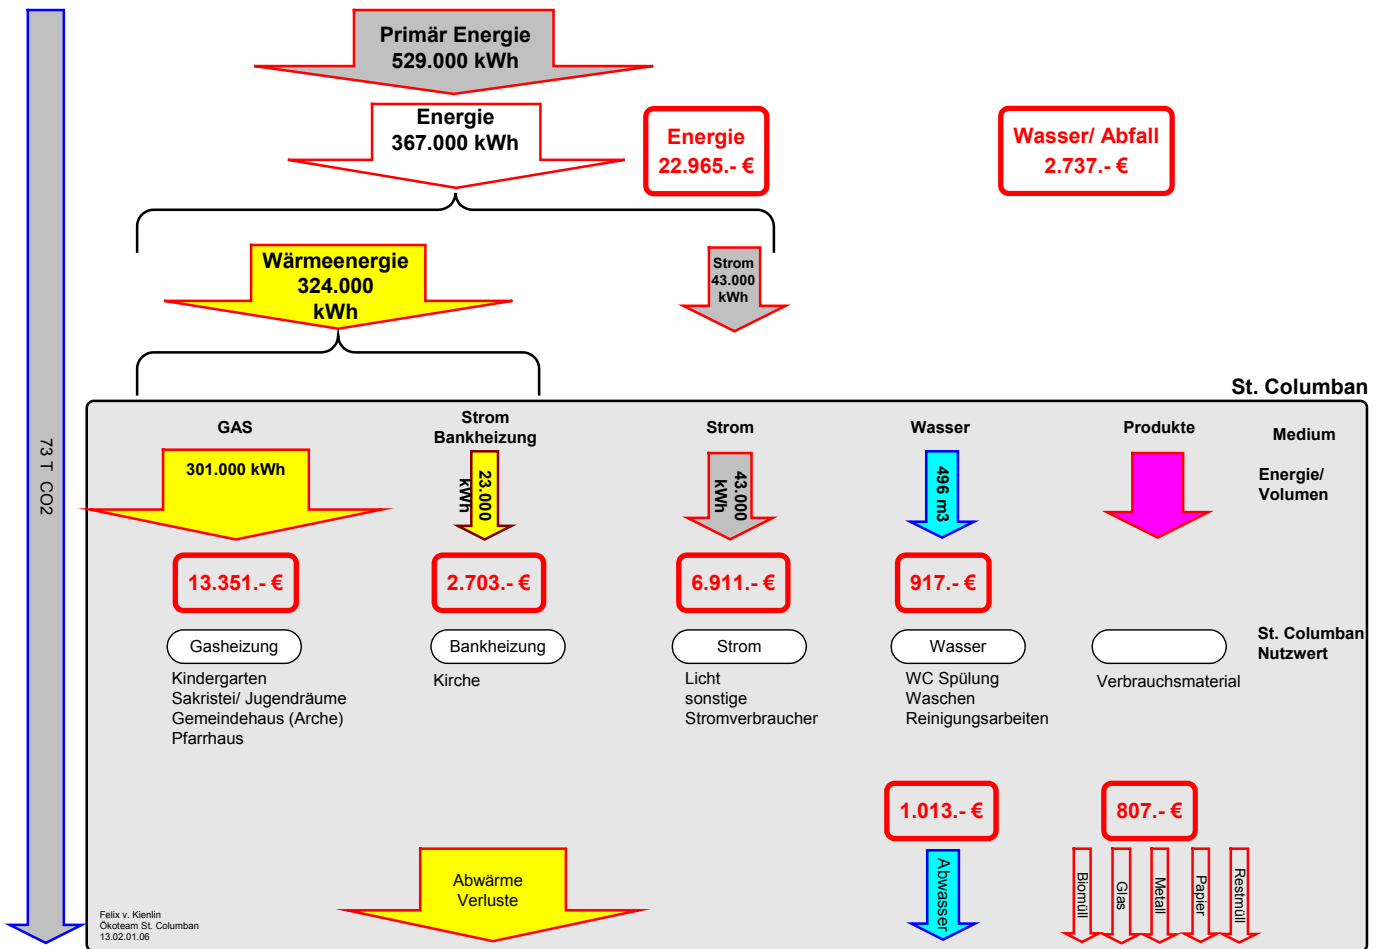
73 T CO2

Primär Energie
529.000 kWh

Energie
367.000 kWh

Energie
22.965.- €

Wasser/ Abfall
2.737.- €

Wärmeenergie
324.000
kWh

Strom
43.000
kWh

St. Columban

GAS

301.000 kWh

13.351.- €

Gasheizung

Kindergarten
Sakristei/ Jugendräume
Gemeindehaus (Arche)
Pfarrhaus

Strom
Bankheizung

23.000
kWh

2.703.- €

Bankheizung

Kirche

Strom

43.000
kWh

6.911.- €

Strom

Licht
sonstige
Stromverbraucher

Wasser

496 m3

917.- €

Wasser

WC Spülung
Waschen
Reinigungsarbeiten

Produkte

Verbrauchsmaterial

Medium

Energie/
Volumen

St. Columban
Nutzwert

1.013.- €

Abwasser

807.- €

Biomüll
Glas
Metall
Papier
Restmüll

Abwärme
Verluste

Felix v. Kienlin
Ökoteam St. Columban
13.02.01.06